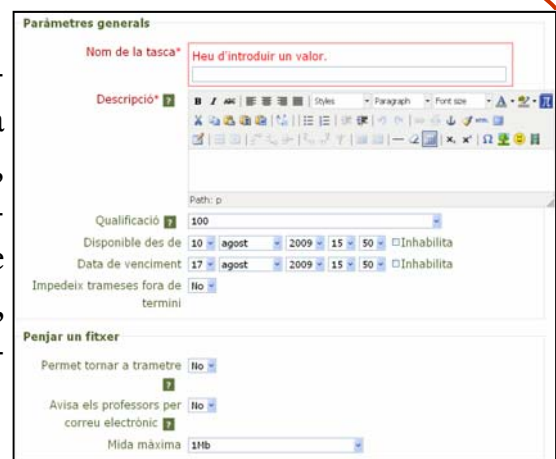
Paràmetres generals

Nom de la tasca* Heu d'introduir un valor.

Descripció* ?

B I ABC Styles Paragraph Font size

Path: p

Qualificació ? 100

Disponible des de 10 agost 2009 15 50 Inhabilita

Data de venciment 17 agost 2009 15 50 Inhabilita

Impedeix trameses fora de termini No

Penjar un fitxer

Permet tornar a trametre ? No

Avisa els professors per correu electrònic ? No

Mida màxima 1Mb